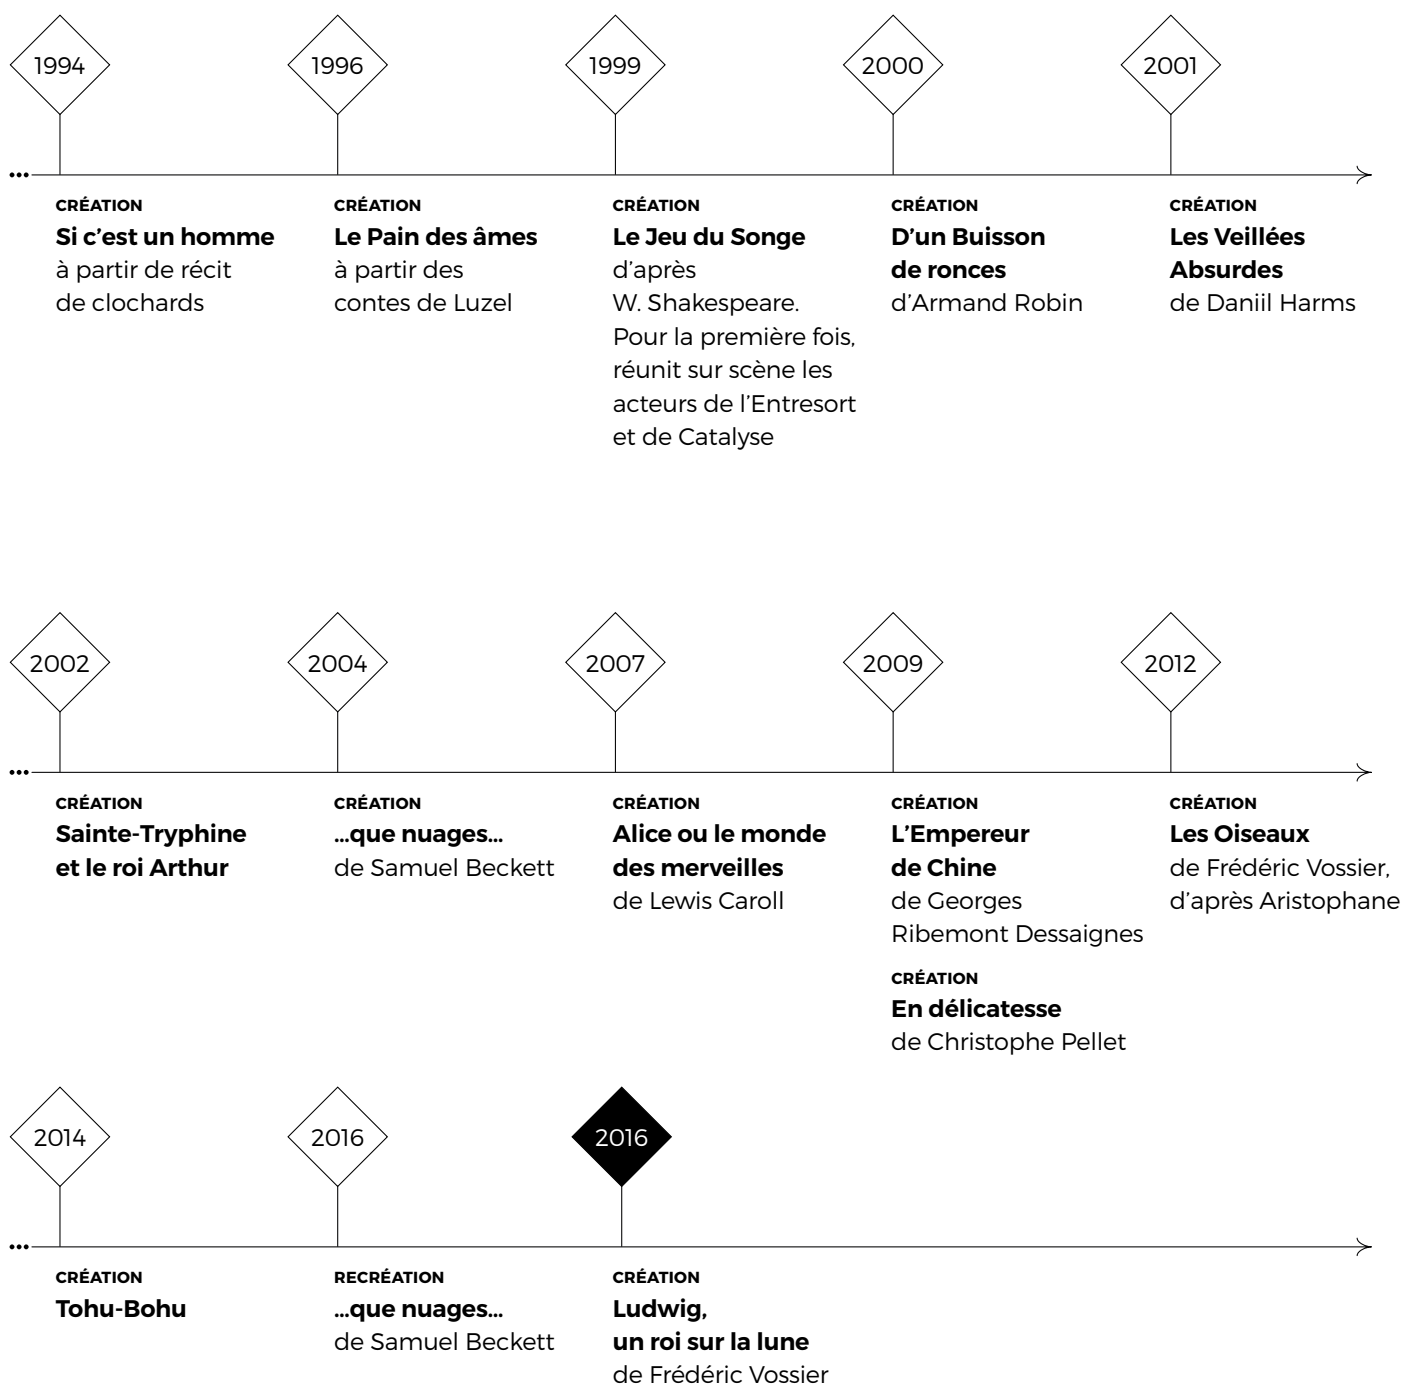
1994

1996

1999

2000

2001

...

CRÉATION
**Si c'est un homme**
à partir de récit de clochards

CRÉATION
**Le Pain des âmes**
à partir des contes de Luzel

CRÉATION
**Le Jeu du Songe**
d'après W. Shakespeare. Pour la première fois, réunit sur scène les acteurs de l'Entresort et de Catalyse

CRÉATION
**D'un Buisson de ronces**
d'Armand Robin

CRÉATION
**Les Veillées Absurdes**
de Daniil Harms

2002

2004

2007

2009

2012

...

CRÉATION
**Sainte-Tryphine et le roi Arthur**

CRÉATION
**...que nuages...**
de Samuel Beckett

CRÉATION
**Alice ou le monde des merveilles**
de Lewis Caroll

CRÉATION
**L'Empereur de Chine**
de Georges Ribemont Dessaignes

CRÉATION
**En délicatesse**
de Christophe Pellet

CRÉATION
**Les Oiseaux**
de Frédéric Vossier, d'après Aristophane

2014

2016

2016

...

CRÉATION
**Tohu-Bohu**

RECRÉATION
**...que nuages...**
de Samuel Beckett

CRÉATION
**Ludwig, un roi sur la lune**
de Frédéric Vossier